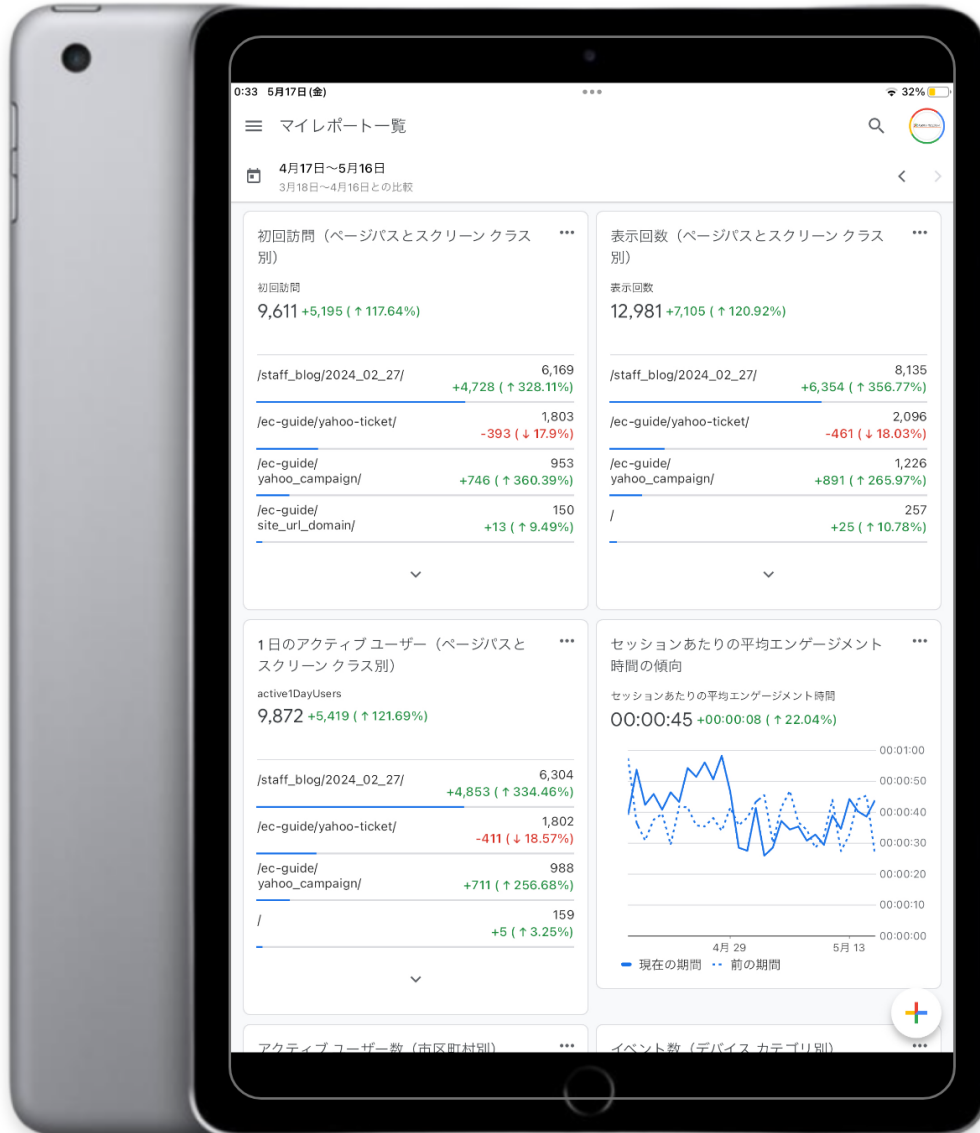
0:33 5月17日(金)

32%

マイレポート一覧

4月17日～5月16日
3月18日～4月16日との比較

初回訪問（ページパスとスクリーン クラス別）

初回訪問
9,611 +5,195 (↑117.64%)

/staff_blog/2024_02_27/ 6,169 +4,728 (↑328.11%)
/ec-guide/yahoo-ticket/ 1,803 -393 (↓17.9%)
/ec-guide/yahoo_campaign/ 953 +746 (↑360.39%)
/ec-guide/site_url_domain/ 150 +13 (↑9.49%)

表示回数（ページパスとスクリーン クラス別）

表示回数
12,981 +7,105 (↑120.92%)

/staff_blog/2024_02_27/ 8,135 +6,354 (↑356.77%)
/ec-guide/yahoo-ticket/ 2,096 -461 (↓18.03%)
/ec-guide/yahoo_campaign/ 1,226 +891 (↑265.97%)
/ 257 +25 (↑10.78%)

1日のアクティブ ユーザー（ページパスとスクリーン クラス別）

active1DayUsers
9,872 +5,419 (↑121.69%)

/staff_blog/2024_02_27/ 6,304 +4,853 (↑334.46%)
/ec-guide/yahoo-ticket/ 1,802 -411 (↓18.57%)
/ec-guide/yahoo_campaign/ 988 +711 (↑256.68%)
/ 159 +5 (↑3.25%)

セッションあたりの平均エンゲージメント時間の傾向

セッションあたりの平均エンゲージメント時間
00:00:45 +00:00:08 (↑22.04%)

00:01:00
00:00:50
00:00:40
00:00:30
00:00:20
00:00:10
00:00:00
4月 29
5月 13
現在の期間 前の期間

アクティブ ユーザー数（市区町村別）

イベント数（デバイス カテゴリ別）